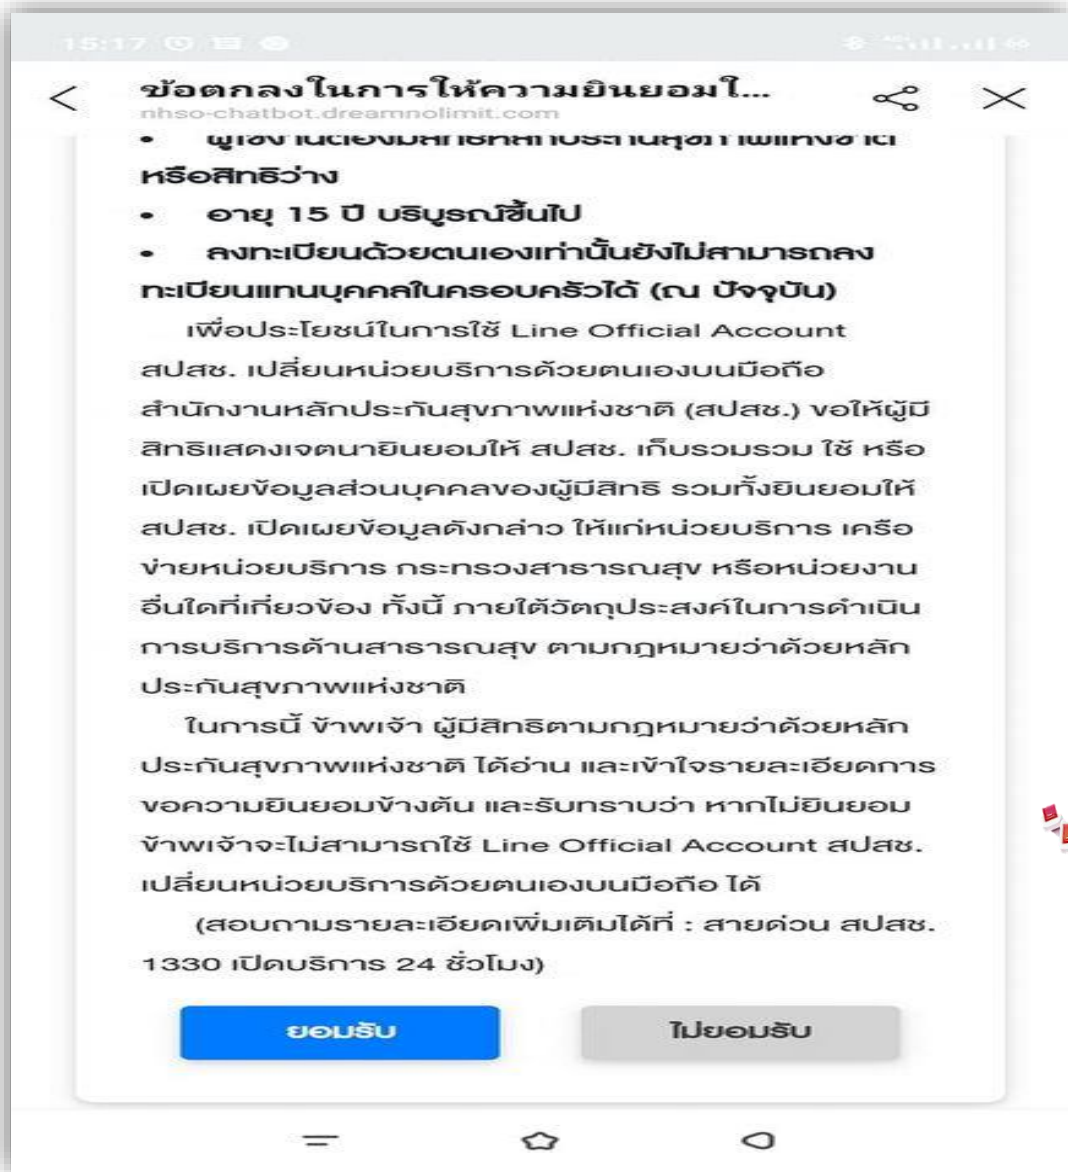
15:17

<

ข้อตกลงในการให้ความยินยอมใ...

nhso-chatbot.dreamnolimit.com

• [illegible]
หรือสิทธิว่าง

• อายุ 15 ปี บริบูรณ์ขึ้นไป

• ลงทะเบียนด้วยตนเองเท่านั้นยังไม่สามารถลงทะเบียนแทนบุคคลในครอบครัวได้ (ณ ปัจจุบัน)

เพื่อประโยชน์ในการใช้ Line Official Account สปสช. เปลี่ยนหน่วยบริการด้วยตนเองบนมือถือ สำนักงานหลักประกันสุขภาพแห่งชาติ (สปสช.) ขอให้ผู้มีสิทธิแสดงเจตนายินยอมให้ สปสช. เก็บรวมรวม ใช้ หรือเปิดเผยข้อมูลส่วนบุคคลของผู้มีสิทธิ รวมทั้งยินยอมให้ สปสช. เปิดเผยข้อมูลดังกล่าว ให้แก่หน่วยบริการ เครือข่ายหน่วยบริการ กระทรวงสาธารณสุข หรือหน่วยงานอื่นใดที่เกี่ยวข้อง ทั้งนี้ ภายใต้วัตถุประสงค์ในการดำเนินการบริการด้านสาธารณสุข ตามกฎหมายว่าด้วยหลักประกันสุขภาพแห่งชาติ

ในการนี้ ข้าพเจ้า ผู้มีสิทธิตามกฎหมายว่าด้วยหลักประกันสุขภาพแห่งชาติ ได้อ่าน และเข้าใจรายละเอียดการขอความยินยอมข้างต้น และรับทราบว่า หากไม่ยินยอม ข้าพเจ้าจะไม่สามารถใช้ Line Official Account สปสช. เปลี่ยนหน่วยบริการด้วยตนเองบนมือถือ ได้

(สอบถามรายละเอียดเพิ่มเติมได้ที่ : สายด่วน สปสช. 1330 เปิดบริการ 24 ชั่วโมง)

ยอมรับ

ไม่ยอมรับ